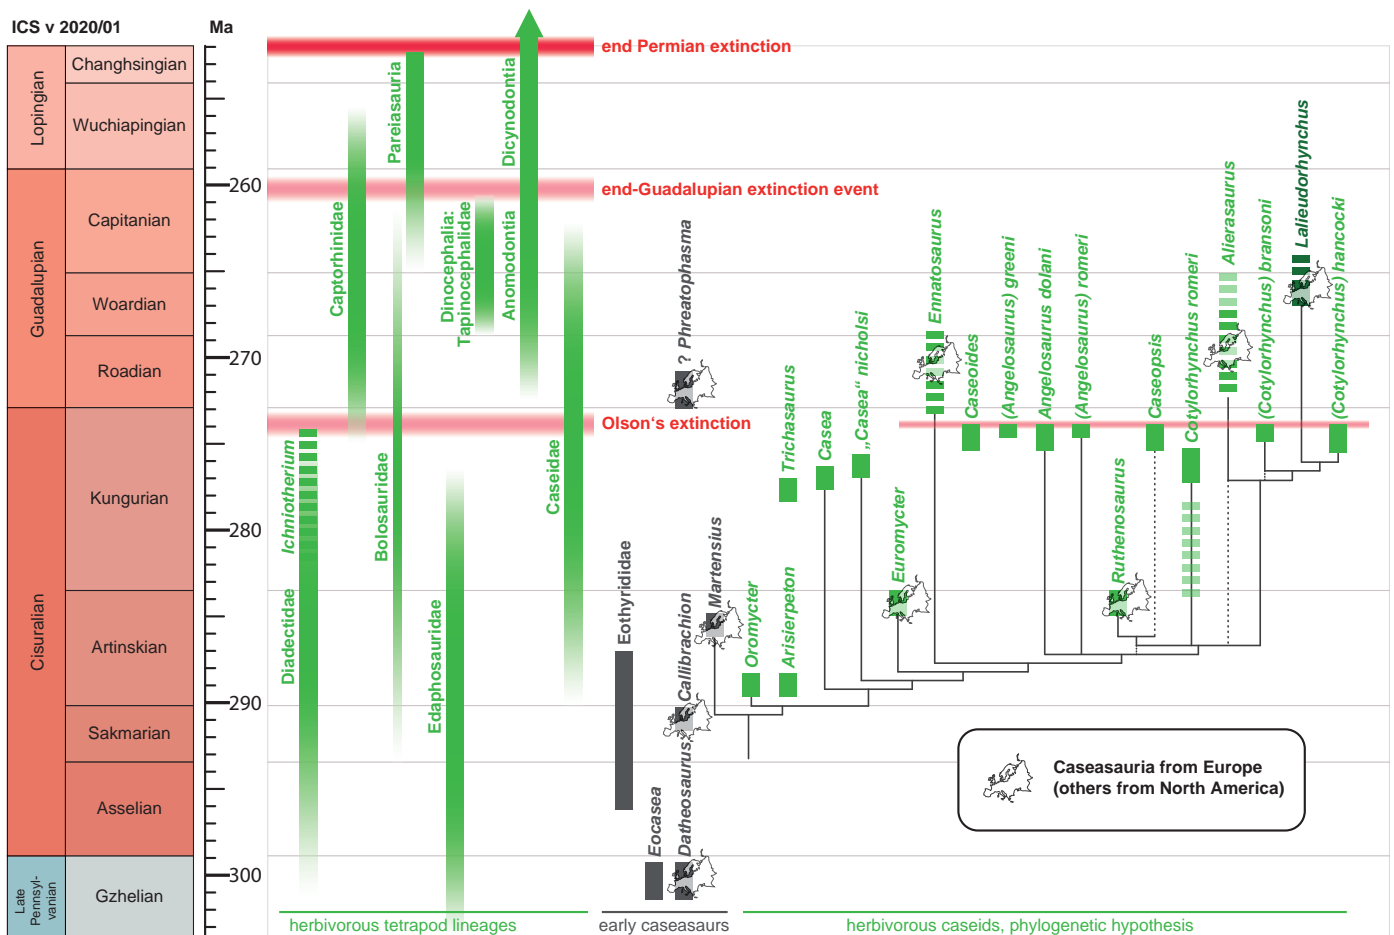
ICS v 2020/01

Ma

| | |
|---|---|
| Lopingian | Changhsingian |
| | Wuchiapingian |
| Guadalupian | Capitanian |
| | Woardian |
| | Roadian |
| Cisuralian | Kungurian |
| | Artinskian |
| | Sakmarian |
| | Asselian |
| Late Pennsylvanian | Gzhelian |

260
270
280
290
300

end Permian extinction
end-Guadalupian extinction event
Olson's extinction

Pareiasauria
Dicynodontia
Captorhinidae
Dinocephalia: Tapinocephalidae
Anomodontia
Caseidae
Ichniotherium
Bolosauridae
Diadectidae
Edaphosauridae

? Phreatophasma
Eothyrididae
Martensius
Callibrachion
Datheosaurus
Eocasea

Oromycter
Arisierpeton
Trichasaurus
Casea
„Casea" nicholsi
Euromycter
Ennatosaurus
Caseoides
(Angelosaurus) greeni
Angelosaurus dolani
(Angelosaurus) romeri
Ruthenosaurus
Caseopsis
Cotylorhynchus romeri
Alierasaurus
(Cotylorhynchus) bransoni
Lalieudorhynchus
(Cotylorhynchus) hancocki

Caseasauria from Europe
(others from North America)

herbivorous tetrapod lineages
early caseasaurs
herbivorous caseids, phylogenetic hypothesis